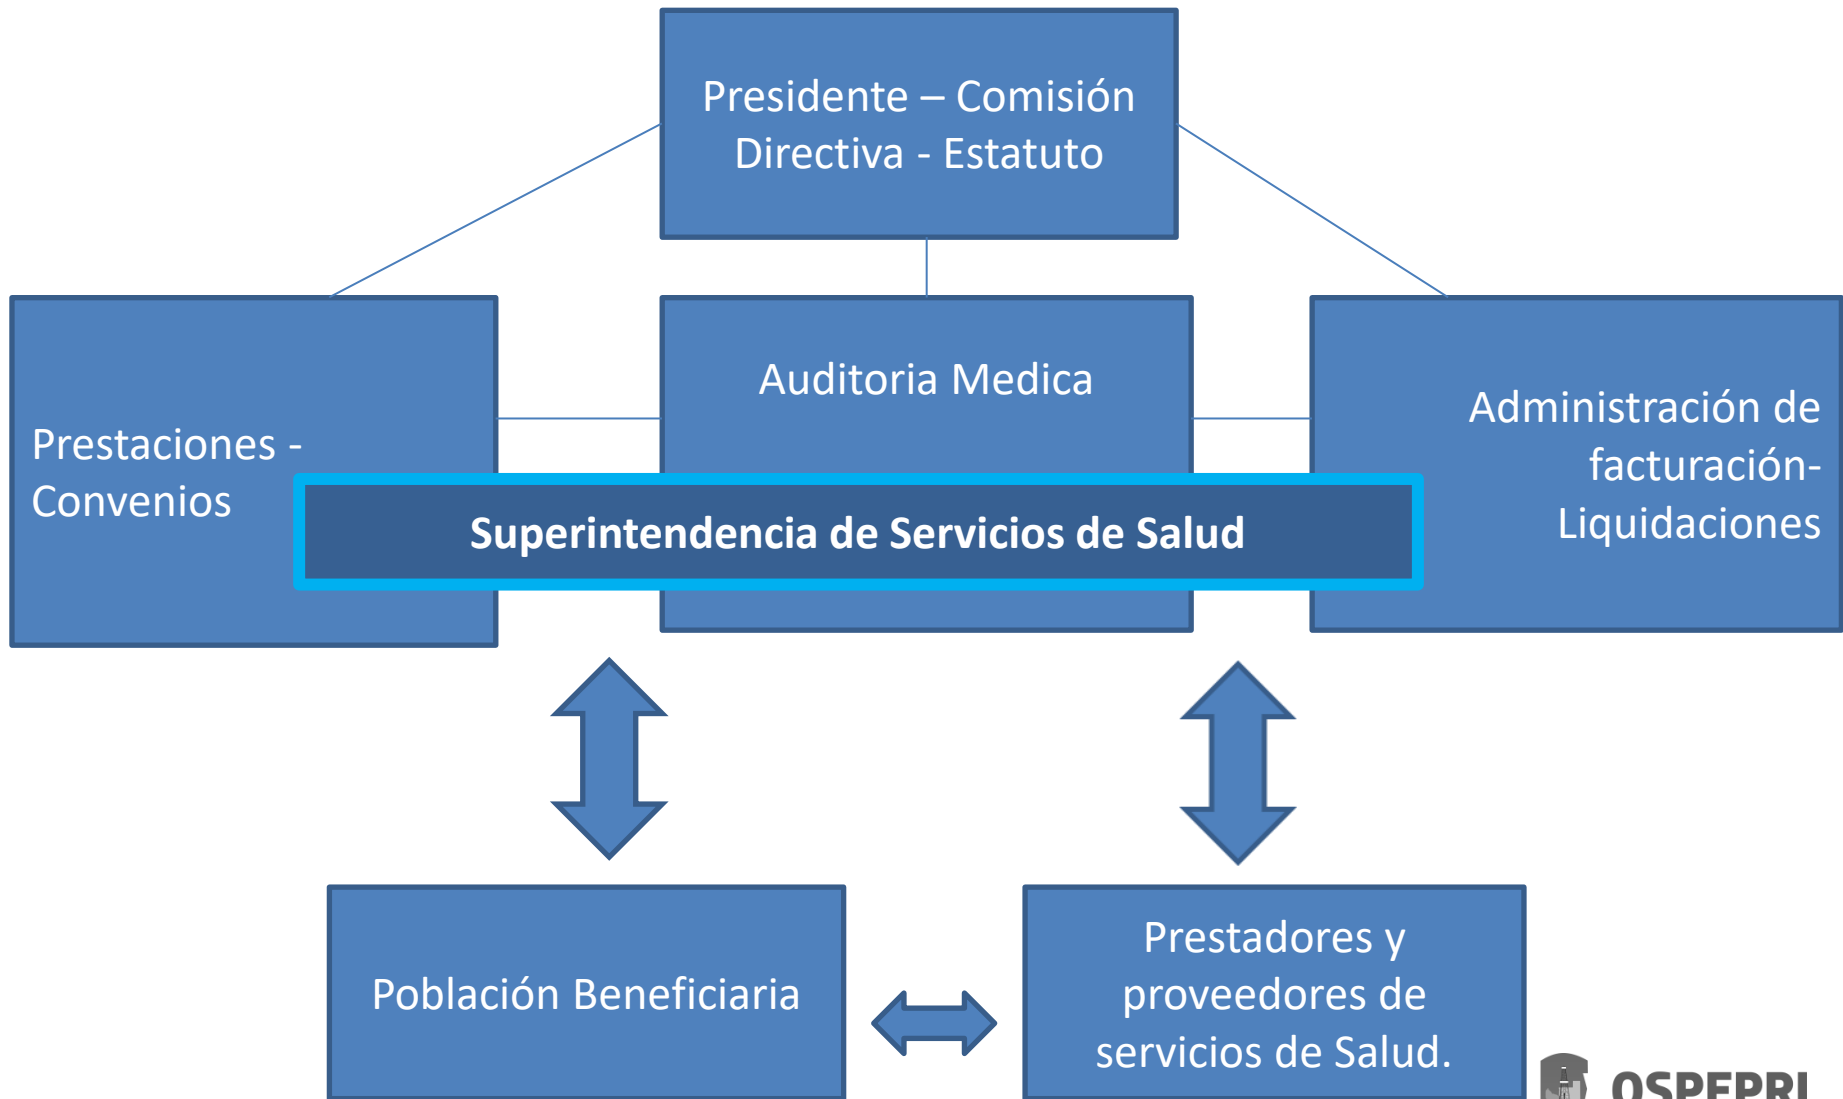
Presidente – Comisión Directiva - Estatuto

Prestaciones - Convenios

Auditoria Medica

Administración de facturación- Liquidaciones

Superintendencia de Servicios de Salud

Población Beneficiaria

Prestadores y proveedores de servicios de Salud.

OSPEPRI